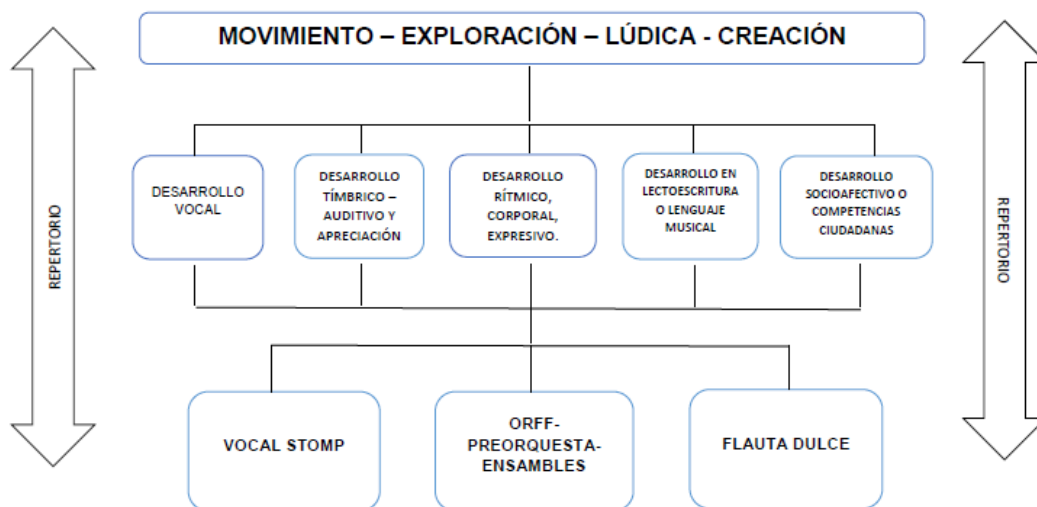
MOVIMIENTO – EXPLORACIÓN – LÚDICA - CREACIÓN

REPERTORIO

DESARROLLO VOCAL

DESARROLLO TÍMBRICO – AUDITIVO Y APRECIACIÓN

DESARROLLO RÍTMICO, CORPORAL, EXPRESIVO.

DESARROLLO EN LECTOESCRITURA O LENGUAJE MUSICAL

DESARROLLO SOCIOAFECTIVO O COMPETENCIAS CIUDADANAS

REPERTORIO

VOCAL STOMP

ORFF-PREORQUESTA-ENSAMBLES

FLAUTA DULCE